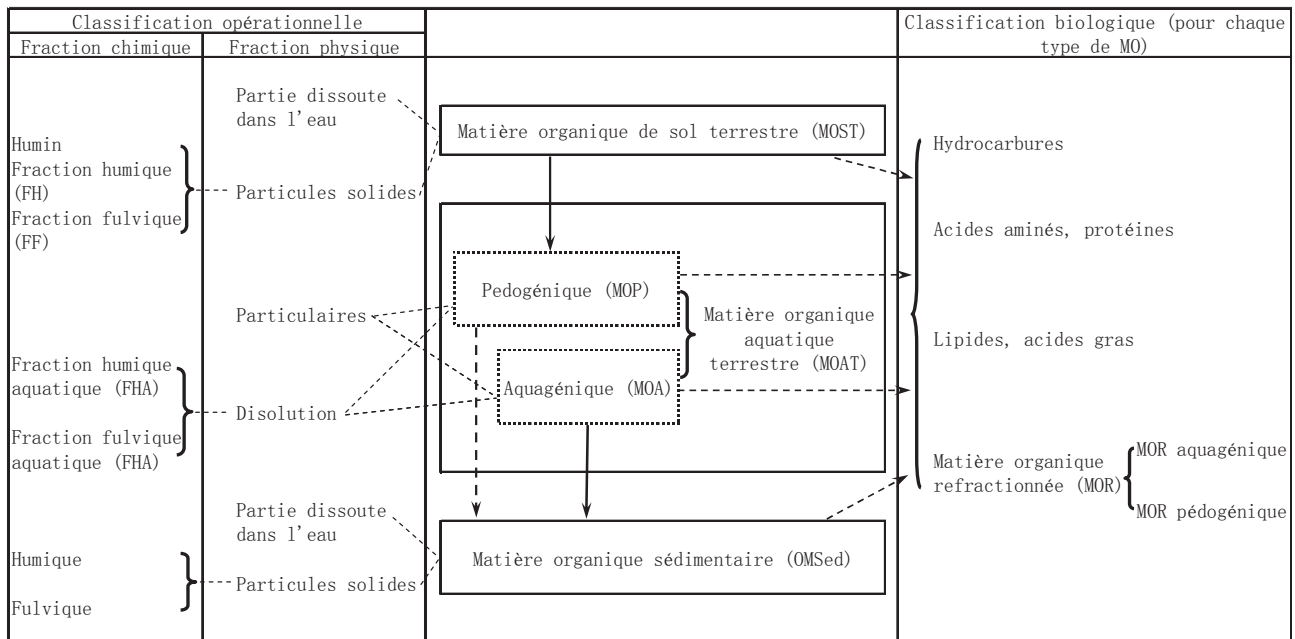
Classification opérationnelle

Fraction chimique

Fraction physique

Classification biologique (pour chaque type de MO)

Partie dissoute dans l'eau

Matière organique de sol terrestre (MOST)

Humin
Fraction humique (FH)
Fraction fulvique (FF)

Particules solides

Hydrocarbures

Acides aminés, protéines

Pedogénique (MOP)

Particulaires

Matière organique aquatique terrestre (MOAT)

Lipides, acides gras

Fraction humique aquatique (FHA)

Aquagénique (MOA)

Disolution

Fraction fulvique aquatique (FHA)

Matière organique refractionnée (MOR)

MOR aquagénique

MOR pédogénique

Partie dissoute dans l'eau

Humique

Particules solides

Matière organique sédimentaire (OMSed)

Fulvique